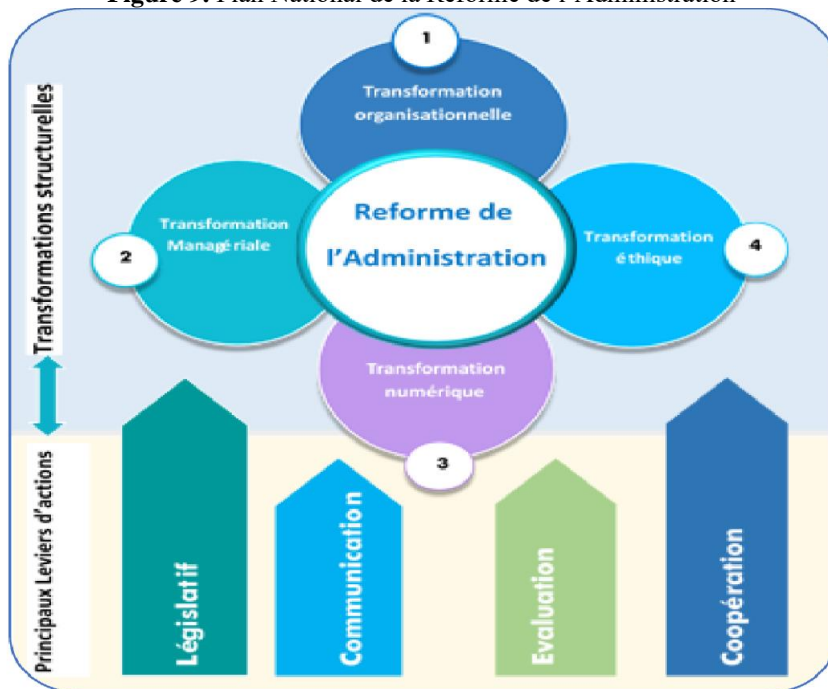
Figure 9: Plan National de la Réforme de l'Administration

Transformations structurelles

1

Transformation organisationnelle

Transformation Managériale

2

Reforme de l'Administration

Transformation éthique

4

Transformation numérique

3

Principaux Leviers d'actions

Législatif

Communication

Evaluation

Coopération